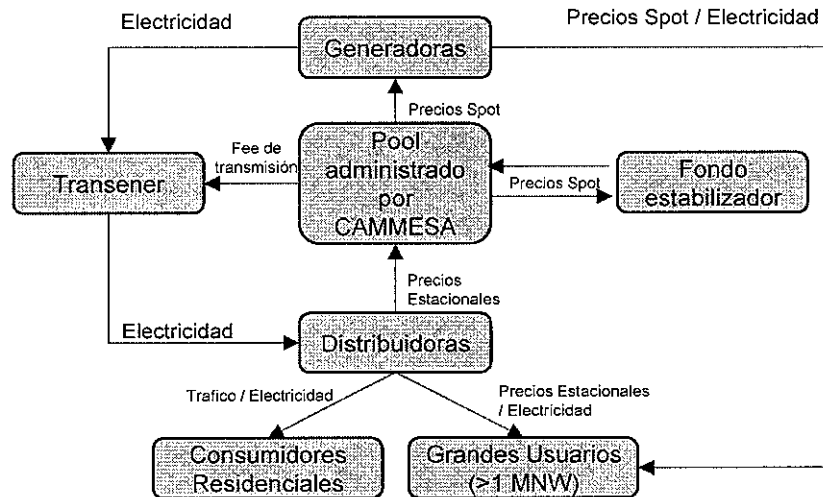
Electricidad

Precios Spot / Electricidad

Generadoras

Precios Spot

Fee de transmisión

Pool administrado por CAMMESA

Transener

Precios Spot

Fondo estabilizador

Precios Estacionales

Electricidad

Distribuidoras

Trafico / Electricidad

Precios Estacionales / Electricidad

Consumidores Residenciales

Grandes Usuarios (>1 MNW)